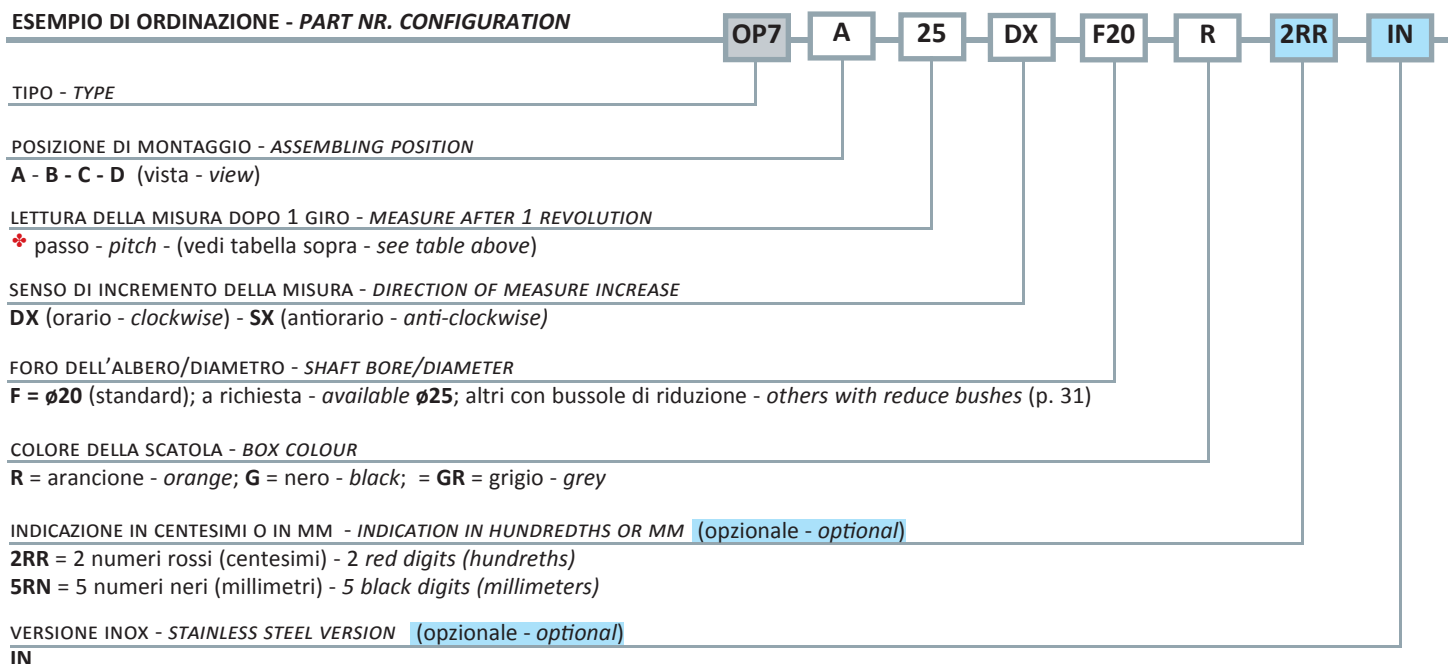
**ESEMPIO DI ORDINAZIONE** - ***PART NR. CONFIGURATION***

OP7 A 25 DX F20 R 2RR IN

TIPO - *TYPE*

POSIZIONE DI MONTAGGIO - *ASSEMBLING POSITION*
**A** - **B** - **C** - **D** (vista - *view*)

LETTURA DELLA MISURA DOPO 1 GIRO - *MEASURE AFTER 1 REVOLUTION*
❖ passo - *pitch* - (vedi tabella sopra - *see table above*)

SENSO DI INCREMENTO DELLA MISURA - *DIRECTION OF MEASURE INCREASE*
**DX** (orario - *clockwise*) - **SX** (antiorario - *anti-clockwise)*

FORO DELL'ALBERO/DIAMETRO - *SHAFT BORE/DIAMETER*
**F = ø20** (standard); a richiesta - *available* **ø25**; altri con bussole di riduzione - *others with reduce bushes* (p. 31)

COLORE DELLA SCATOLA - *BOX COLOUR*
**R** = arancione - *orange*; **G** = nero - *black*; = **GR** = grigio - *grey*

INDICAZIONE IN CENTESIMI O IN MM - *INDICATION IN HUNDREDTHS OR MM* (opzionale - *optional*)
**2RR** = 2 numeri rossi (centesimi) - 2 *red digits (hundreths)*
**5RN** = 5 numeri neri (millimetri) - *5 black digits (millimeters)*

VERSIONE INOX - *STAINLESS STEEL VERSION* (opzionale - *optional*)
**IN**